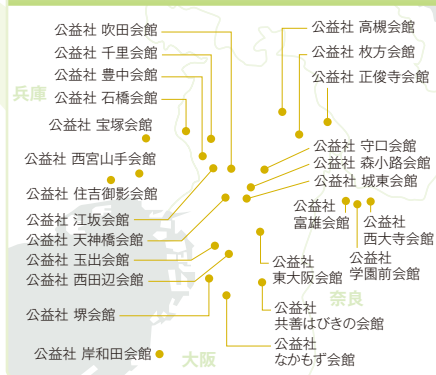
公益社 吹田会館
公益社 千里会館
公益社 豊中会館
公益社 石橋会館
公益社 宝塚会館
公益社 西宮山手会館
公益社 住吉御影会館
公益社 江坂会館
公益社 天神橋会館
公益社 玉出会館
公益社 西田辺会館
公益社 堺会館
公益社 岸和田会館
公益社 高槻会館
公益社 枚方会館
公益社 正俊寺会館
公益社 守口会館
公益社 森小路会館
公益社 城東会館
公益社 富雄会館
公益社 西大寺会館
公益社 学園前会館
公益社 東大阪会館
公益社 共善はびきの会館
公益社 なかもず会館
兵庫
奈良
大阪